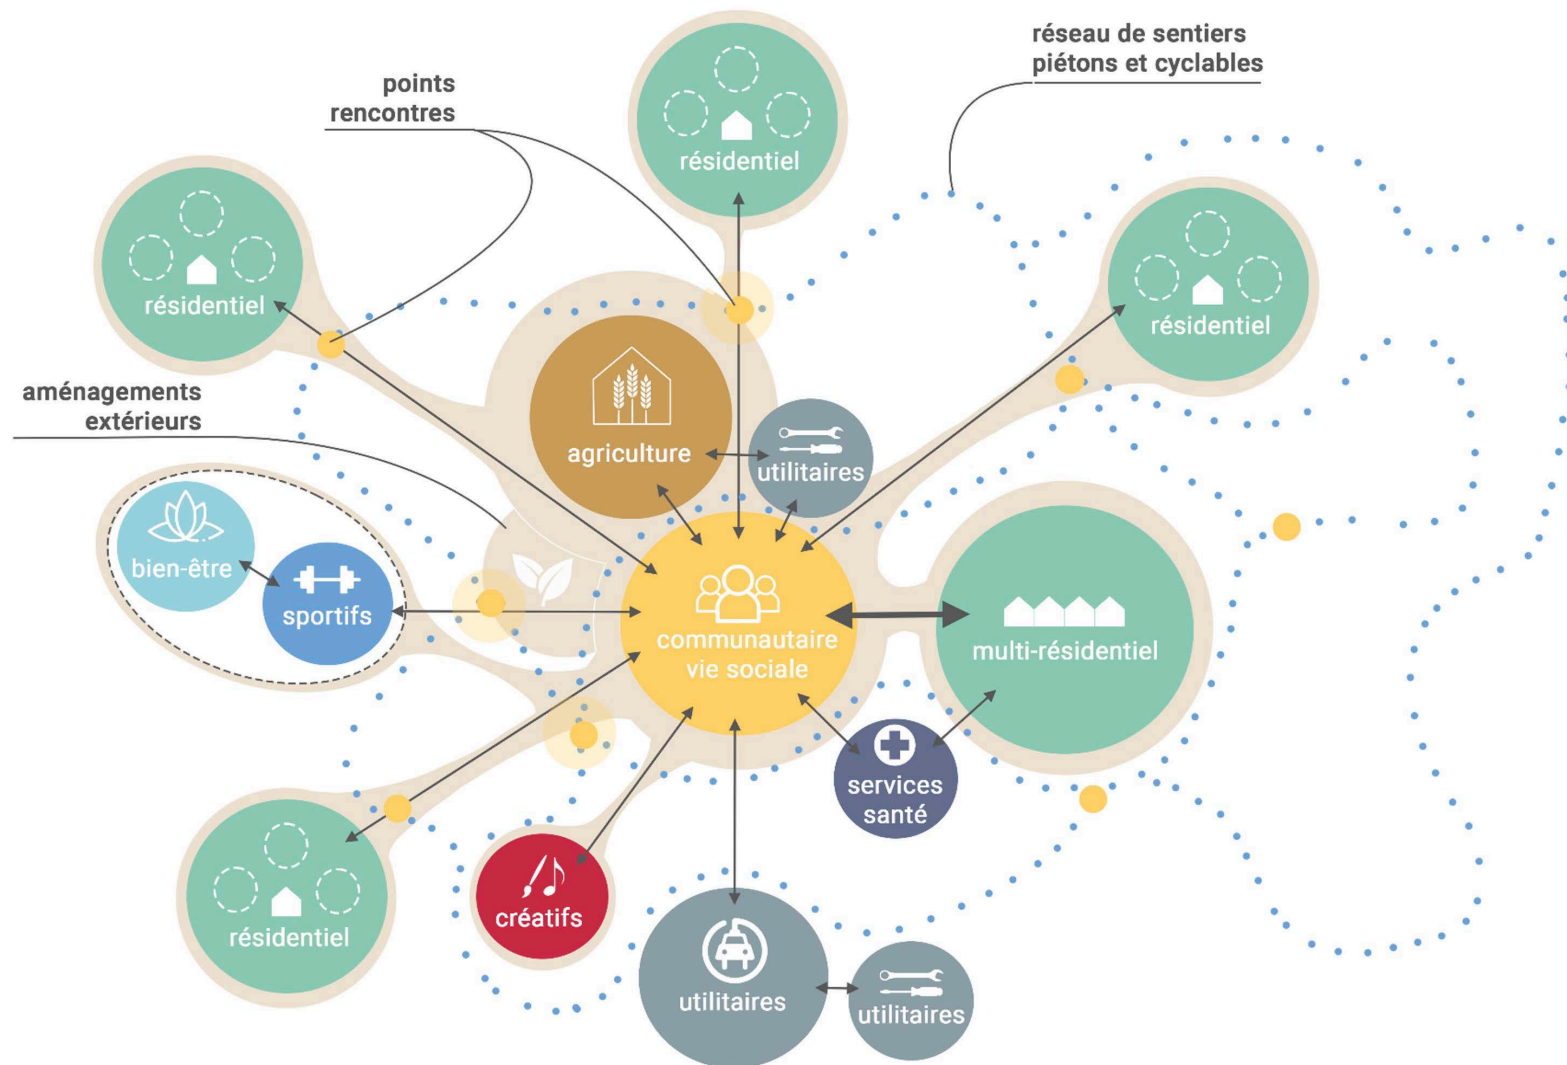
points rencontres

résidentiel

réseau de sentiers piétons et cyclables

résidentiel

résidentiel

aménagements extérieurs

agriculture

utilitaires

bien-être

sportifs

communautaire vie sociale

multi-résidentiel

services santé

résidentiel

créatifs

utilitaires

utilitaires